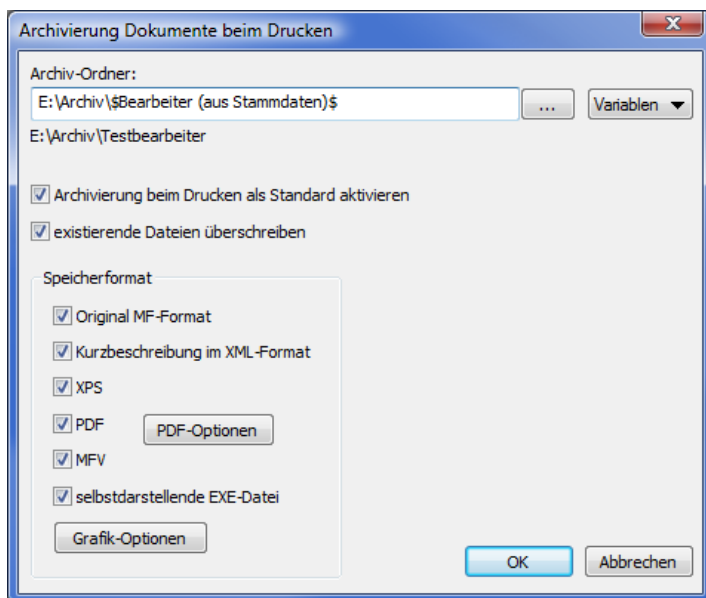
Archivierung Dokumente beim Drucken

X

Archiv-Ordner:

E:\Archiv\$Bearbeiter (aus Stammdaten)$

...

Variablen ▼

E:\Archiv\Testbearbeiter

☑ Archivierung beim Drucken als Standard aktivieren

☑ existierende Dateien überschreiben

Speicherformat

☑ Original MF-Format

☑ Kurzbeschreibung im XML-Format

☑ XPS

☑ PDF

PDF-Optionen

☑ MFV

☑ selbstdarstellende EXE-Datei

Grafik-Optionen

OK

Abbrechen